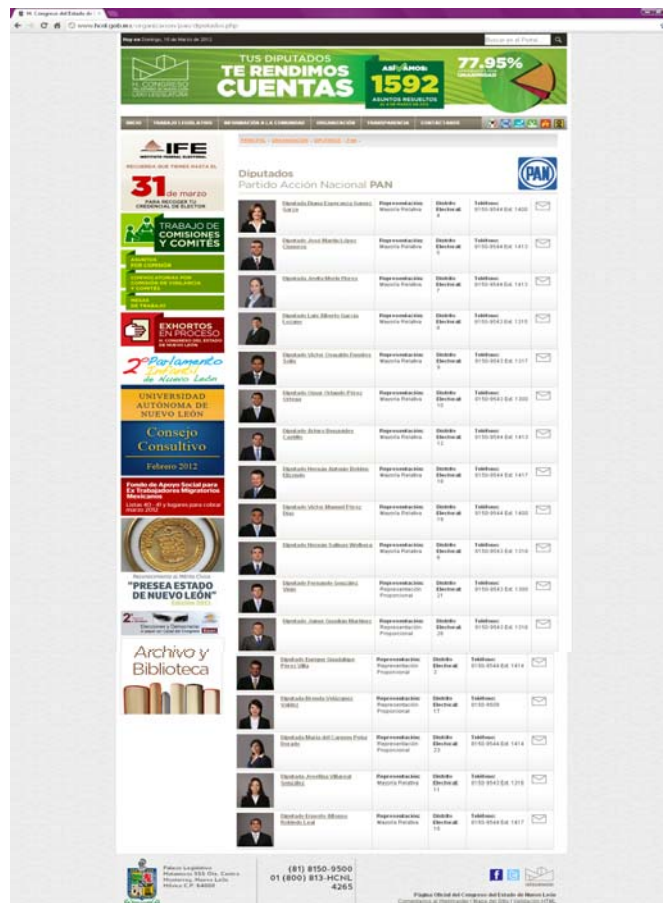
H. Congreso del Estado de

www.hcnl.gob.mx/organizacion/pan/diputados.php

Hoy es Domingo, 18 de Marzo de 2012

Buscar en el Portal

H. CONGRESO DEL ESTADO DE NUEVO LEÓN LXXII LEGISLATURA

TUS DIPUTADOS TE RENDIMOS CUENTAS

A 18 MESES 1592 ASUNTOS RESUELTOS

77.95%

INICIO | TRABAJO LEGISLATIVO | INFORMACIÓN A LA COMUNIDAD | ORGANIZACIÓN | TRANSPARENCIA | CONTÁCTANOS

IFE INSTITUTO FEDERAL ELECTORAL

RECUERDA QUE TIENES HASTA EL

31 de marzo

PARA RECOGER TU CREDENCIAL DE ELECTOR

TRABAJO DE COMISIONES Y COMITÉS

ASUNTOS POR COMISIÓN

CONVOCATORIAS POR COMISIÓN DE VIGILANCIA Y COMITÉS

MESAS DE TRABAJO

EXHORTOS EN PROCESO H. CONGRESO DEL ESTADO DE NUEVO LEÓN

2º Parlamento Infantil de Nuevo León

UNIVERSIDAD AUTÓNOMA DE NUEVO LEÓN

Consejo Consultivo

Febrero 2012

Fondo de Apoyo Social para Ex Trabajadores Migratorios Mexicanos

"PRESEA ESTADO DE NUEVO LEÓN"

Archivo y Biblioteca

PRINCIPAL > ORGANIZACIÓN > DIPUTADOS > PAN >

Diputados
Partido Acción Nacional PAN

PAN

| Diputado | Representación | Distrito | Teléfono |
|---|---|---|---|
| Diputada Diana Esperanza Gámez Garza | Representación: Mayoría Relativa | Distrito Electoral: 4 | Teléfono: 8150-9544 Ext. 1400 |
| Diputado José Martín López Cisneros | Representación: Mayoría Relativa | Distrito Electoral: 9 | Teléfono: 8150-9544 Ext. 1413 |
| Diputada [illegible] | Representación: Mayoría Relativa | Distrito Electoral: 7 | Teléfono: 8150-9544 Ext. 1413 |
| Diputado Luis Alberto García Lozano | Representación: Mayoría Relativa | Distrito Electoral: 8 | Teléfono: 8150-9543 Ext. 1310 |
| Diputado Víctor Oswaldo Fuentes Solís | Representación: Mayoría Relativa | Distrito Electoral: 5 | Teléfono: 8150-9543 Ext. 1317 |
| Diputado Omar Orlando Pérez Ortega | Representación: Mayoría Relativa | Distrito Electoral: 10 | Teléfono: 8150-9543 Ext. 1300 |
| Diputado Arturo Benavides Castillo | Representación: Mayoría Relativa | Distrito Electoral: 12 | Teléfono: 8150-9544 Ext. 1413 |
| Diputado Hernán Antonio Belden Elizondo | Representación: Mayoría Relativa | Distrito Electoral: 16 | Teléfono: 8150-9544 Ext. 1417 |
| Diputado Víctor Manuel Pérez Díaz | Representación: Mayoría Relativa | Distrito Electoral: 19 | Teléfono: 8150-9544 Ext. 1400 |
| Diputado Hernán Salinas Wolberg | Representación: Mayoría Relativa | Distrito Electoral: 6 | Teléfono: 8150-9543 Ext. 1316 |
| Diputado Fernando González Viejo | Representación: Representación Proporcional | Distrito Electoral: 21 | Teléfono: 8150-9543 Ext. 1300 |
| Diputado Jaime Guadián Martínez | Representación: Representación Proporcional | Distrito Electoral: 26 | Teléfono: 8150-9543 Ext. 1318 |
| Diputado Enrique Guadalupe Pérez Villa | Representación: Representación Proporcional | Distrito Electoral: 2 | Teléfono: 8150-9544 Ext. 1414 |
| Diputada Brenda Velázquez Valdez | Representación: Representación Proporcional | Distrito Electoral: 17 | Teléfono: 8150-9500 |
| Diputada María del Carmen Peña Dorado | Representación: Representación Proporcional | Distrito Electoral: 23 | Teléfono: 8150-9544 Ext. 1414 |
| Diputada Josefina Villarreal González | Representación: Mayoría Relativa | Distrito Electoral: 11 | Teléfono: 8150-9543 Ext. 1318 |
| Diputado Ernesto Alfonso Robledo Leal | Representación: Mayoría Relativa | Distrito Electoral: 15 | Teléfono: 8150-9544 Ext. 1417 |

Palacio Legislativo Matamoros 555 Ote. Centro Monterrey, Nuevo León México C.P. 64000

(81) 8150-9500
01 (800) 813-HCNL 4265

Página Oficial del Congreso del Estado de Nuevo León